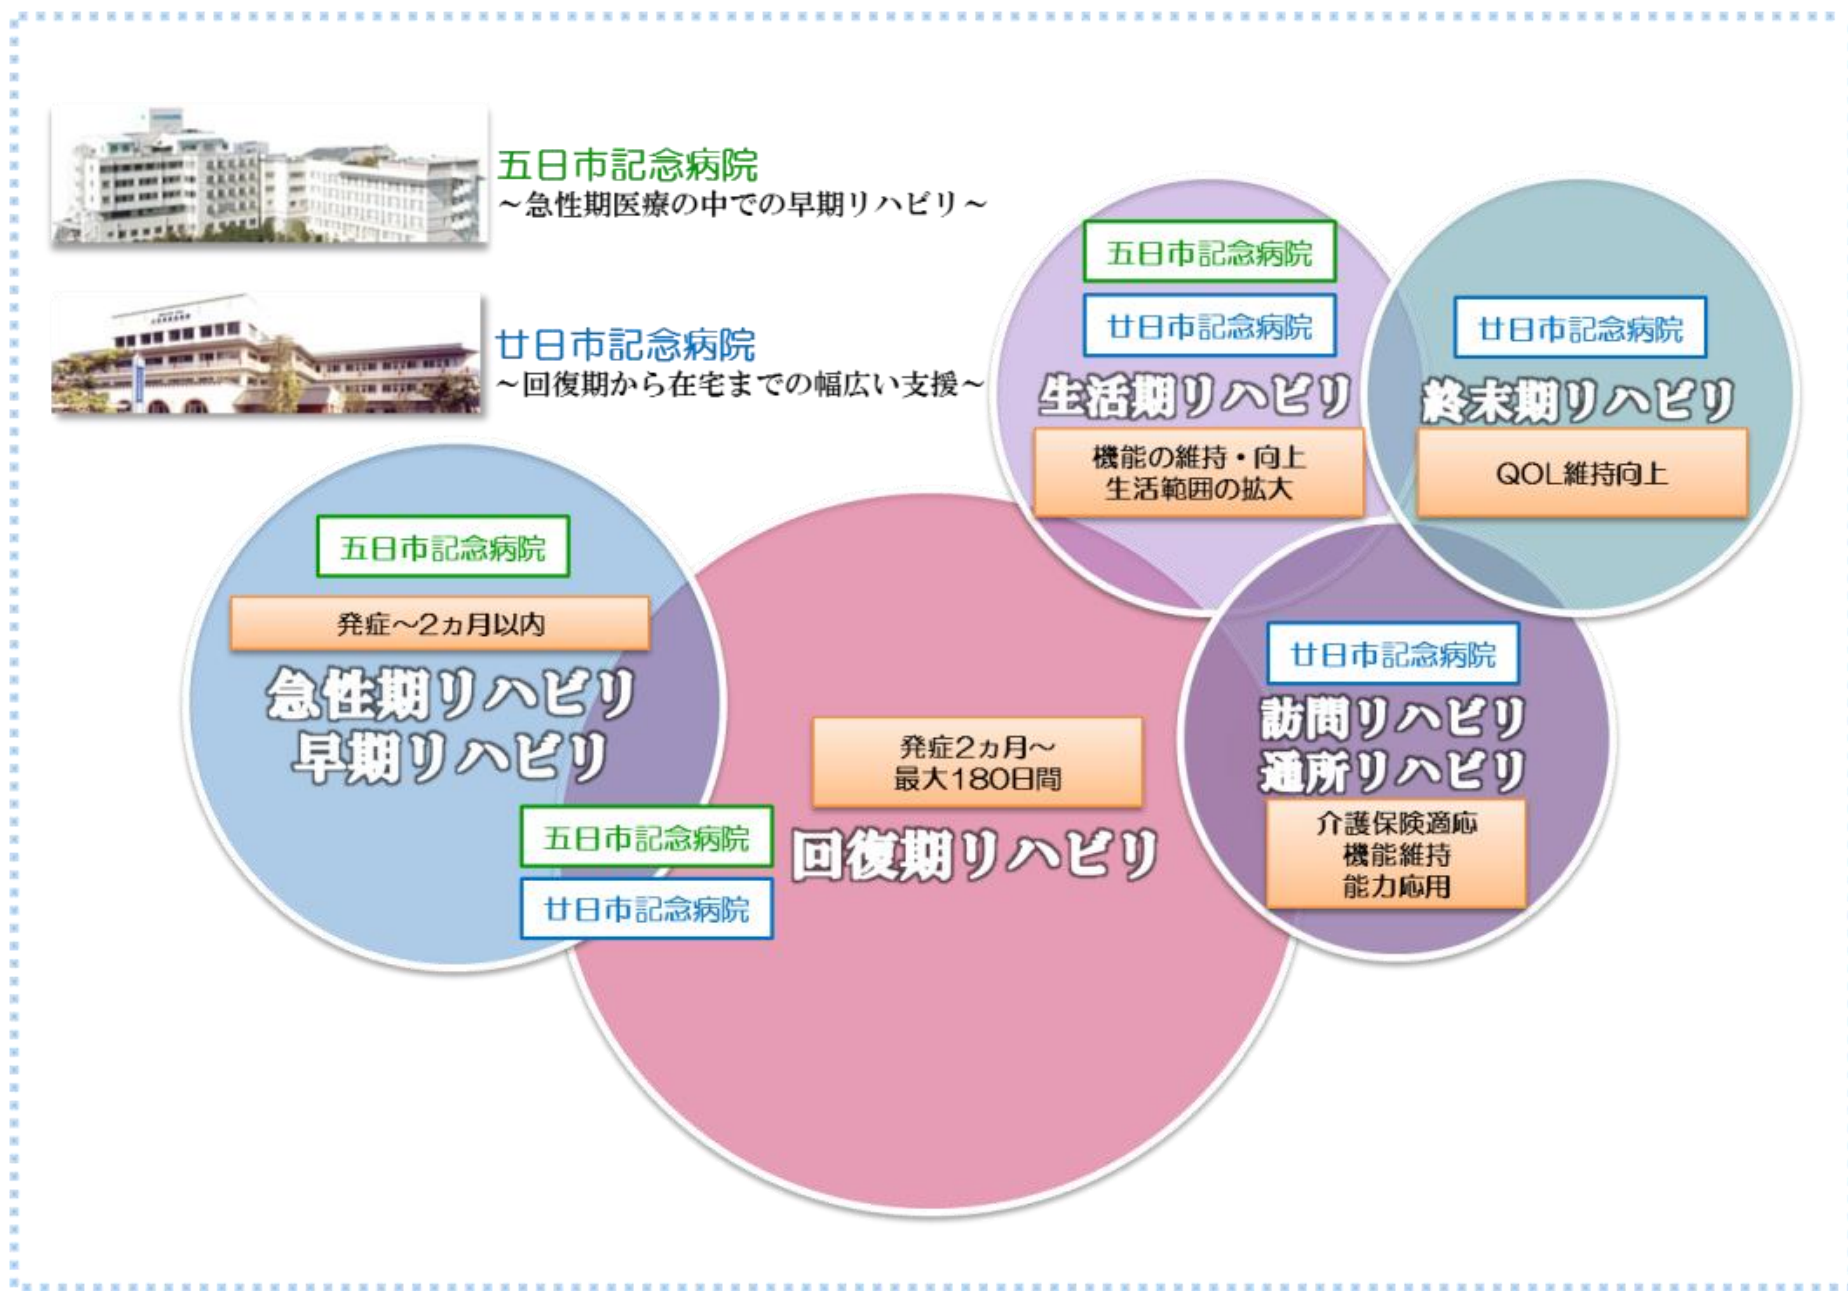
五日市記念病院
～急性期医療の中での早期リハビリ～

廿日市記念病院
～回復期から在宅までの幅広い支援～

五日市記念病院
廿日市記念病院
生活期リハビリ
機能の維持・向上
生活範囲の拡大

廿日市記念病院
終末期リハビリ
QOL維持向上

五日市記念病院
発症～2ヵ月以内
急性期リハビリ
早期リハビリ

五日市記念病院
廿日市記念病院

発症2ヵ月～
最大180日間
回復期リハビリ

廿日市記念病院
訪問リハビリ
通所リハビリ
介護保険適応
機能維持
能力応用